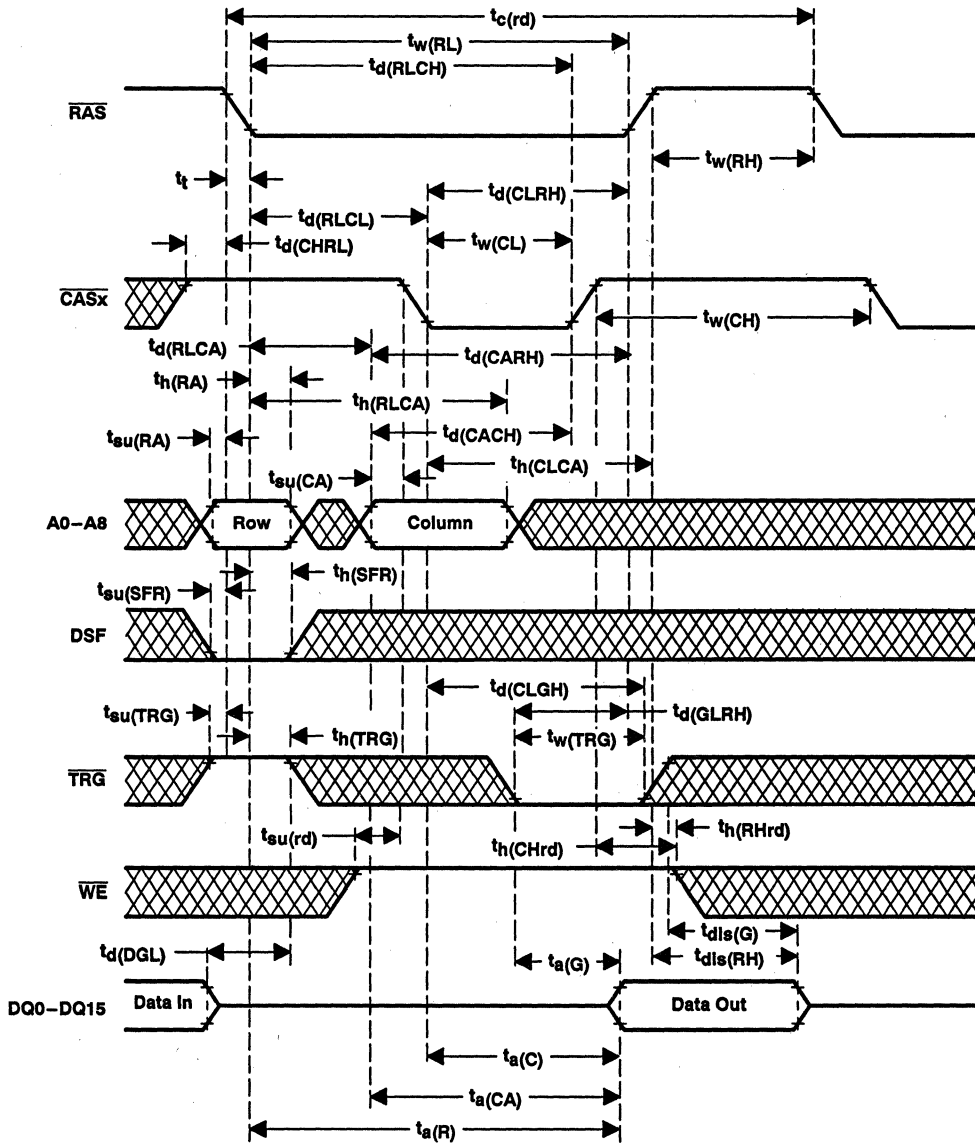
$t_{c(rd)}$
$t_{w(RL)}$
$t_{d(RLCH)}$
$\overline{RAS}$
$t_{w(RH)}$
$t_t$
$t_{d(CLRH)}$
$t_{d(RLCL)}$
$t_{d(CHRL)}$
$t_{w(CL)}$
$\overline{CASx}$
$t_{w(CH)}$
$t_{d(RLCA)}$
$t_{d(CARH)}$
$t_{h(RA)}$
$t_{h(RLCA)}$
$t_{su(RA)}$
$t_{d(CACH)}$
$t_{h(CLCA)}$
$t_{su(CA)}$
A0–A8
Row
Column
$t_{h(SFR)}$
$t_{su(SFR)}$
DSF
$t_{d(CLGH)}$
$t_{su(TRG)}$
$t_{d(GLRH)}$
$t_{w(TRG)}$
$t_{h(TRG)}$
$\overline{TRG}$
$t_{su(rd)}$
$t_{h(RHrd)}$
$t_{h(CHrd)}$
$\overline{WE}$
$t_{dis(G)}$
$t_{d(DGL)}$
$t_{a(G)}$
$t_{dis(RH)}$
DQ0–DQ15
Data In
Data Out
$t_{a(C)}$
$t_{a(CA)}$
$t_{a(R)}$